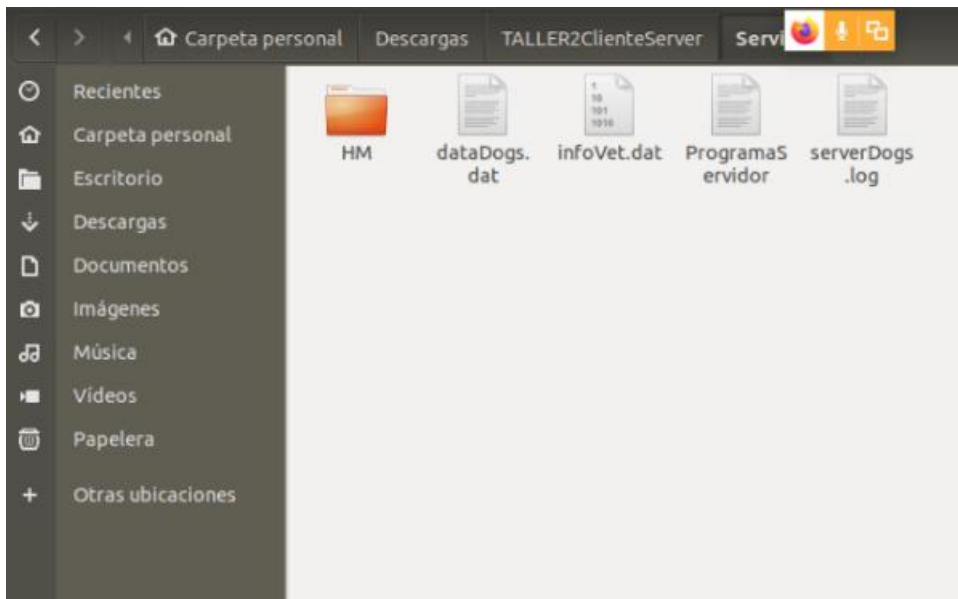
Carpeta personal | Descargas | TALLER2ClienteServer | Servi

Recientes
Carpeta personal
Escritorio
Descargas
Documentos
Imágenes
Música
Vídeos
Papelera
Otras ubicaciones

HM
dataDogs.dat
1 10 101 1010
infoVet.dat
ProgramaServidor
serverDogs.log